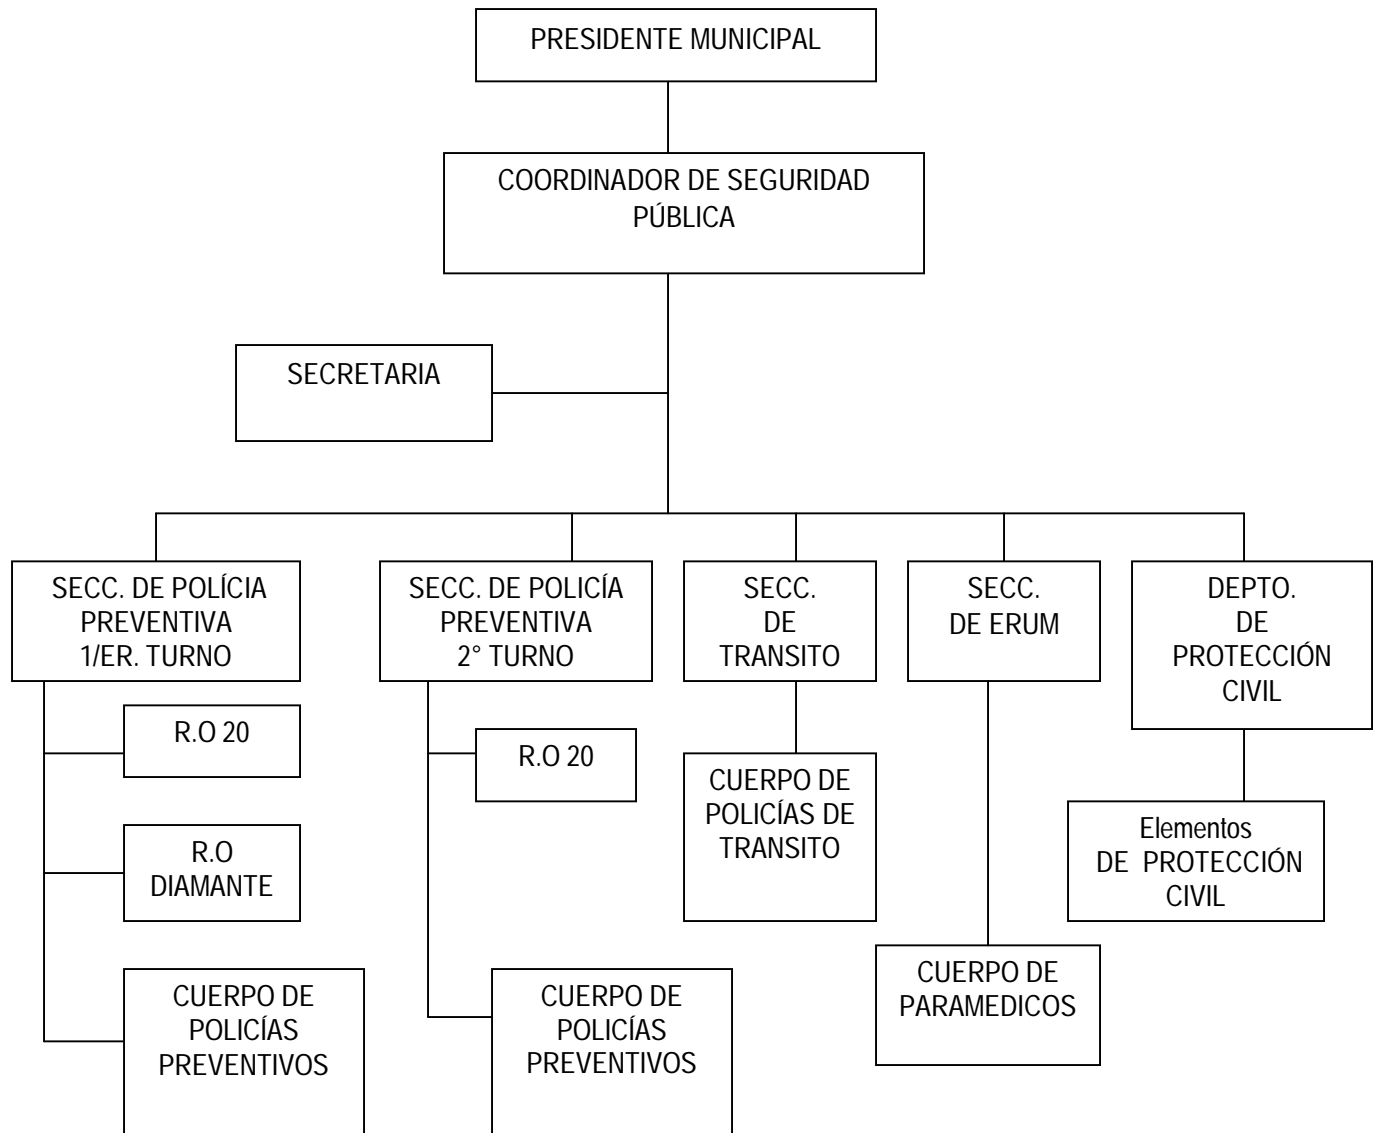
PRESIDENTE MUNICIPAL

COORDINADOR DE SEGURIDAD PÚBLICA

SECRETARIA

SECC. DE POLÍCIA PREVENTIVA 1/ER. TURNO

R.O 20

R.O DIAMANTE

CUERPO DE POLICÍAS PREVENTIVOS

SECC. DE POLÍCIA PREVENTIVA 2° TURNO

R.O 20

CUERPO DE POLICÍAS PREVENTIVOS

SECC. DE TRANSITO

CUERPO DE POLICÍAS DE TRANSITO

SECC. DE ERUM

CUERPO DE PARAMEDICOS

DEPTO. DE PROTECCIÓN CIVIL

Elementos DE PROTECCIÓN CIVIL